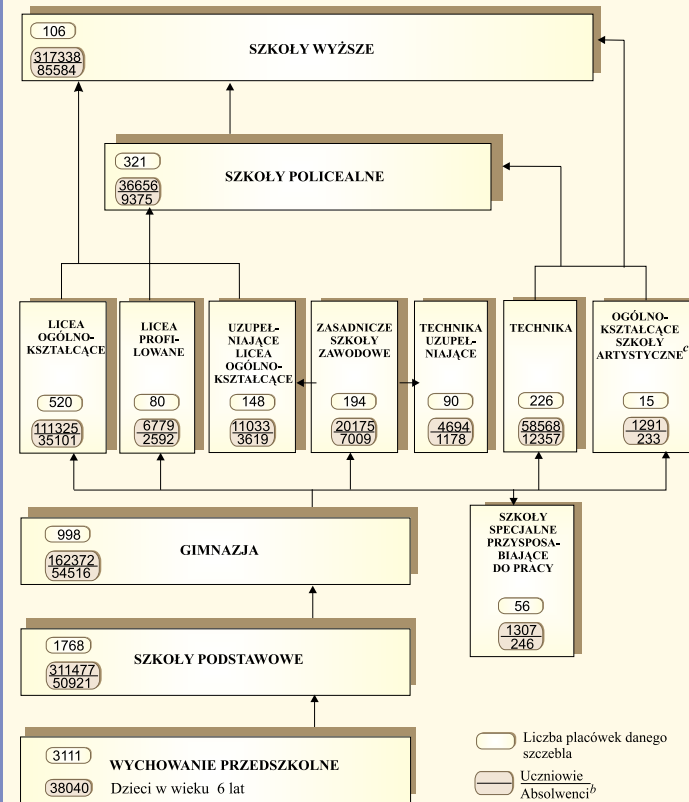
106
317338
85584
SZKOŁY WYŻSZE

321
36656
9375
SZKOŁY POLICEALNE

LICEA OGÓLNOKSZTAŁCĄCE
520
111325
35101

LICEA PROFILOWANE
80
6779
2592

UZUPEŁNIAJĄCE LICEA OGÓLNOKSZTAŁCĄCE
148
11033
3619

ZASADNICZE SZKOŁY ZAWODOWE
194
20175
7009

TECHNIKA UZUPEŁNIAJĄCE
90
4694
1178

TECHNIKA
226
58568
12357

OGÓLNOKSZTAŁCĄCE SZKOŁY ARTYSTYCZNE$^{c}$
15
1291
233

998
162372
54516
GIMNAZJA

SZKOŁY SPECJALNE PRZYSPOSABIAJĄCE DO PRACY
56
1307
246

1768
311477
50921
SZKOŁY PODSTAWOWE

3111
WYCHOWANIE PRZEDSZKOLNE
38040
Dzieci w wieku 6 lat

Liczba placówek danego szczebla
Uczniowie
Absolwenci$^{b}$